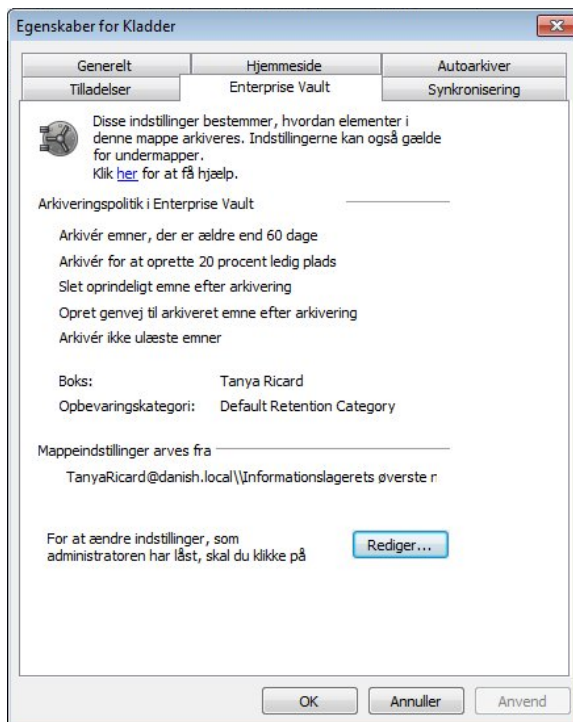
Egenskaber for Kladder

Generelt
Hjemmeside
Autoarkiver
Tilladelser
Enterprise Vault
Synkronisering

Disse indstillinger bestemmer, hvordan elementer i denne mappe arkiveres. Indstillingerne kan også gælde for undermapper.
Klik her for at få hjælp.

Arkiveringspolitik i Enterprise Vault

Arkivér emner, der er ældre end 60 dage
Arkivér for at oprette 20 procent ledig plads
Slet oprindeligt emne efter arkivering
Opret genvej til arkiveret emne efter arkivering
Arkivér ikke ulæste emner

Boks: Tanya Ricard
Opbevaringskategori: Default Retention Category

Mappeindstillinger arves fra

TanyaRicard@danish.local\\Informationslagerets øverste n

For at ændre indstillinger, som administratoren har låst, skal du klikke på

Rediger...

OK
Annuller
Anvend